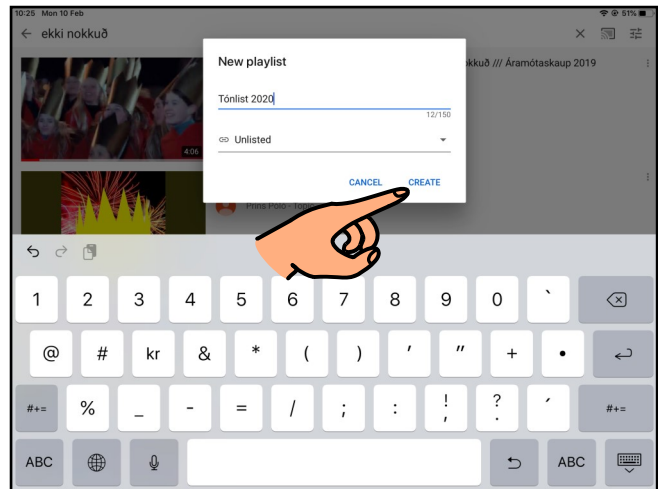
10:25 Mon 10 Feb
51%

← ekki nokkuð

New playlist

Tónlist 2020

12/150

Unlisted

CANCEL CREATE

nokkuð /// Áramótaskaup 2019

4:06

Prins Polo - Tog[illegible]

1 2 3 4 5 6 7 8 9 0 `

@ # kr & * ( ) ' " + •

#+= % _ - = / ; : ! ? ´ #+=

ABC ABC